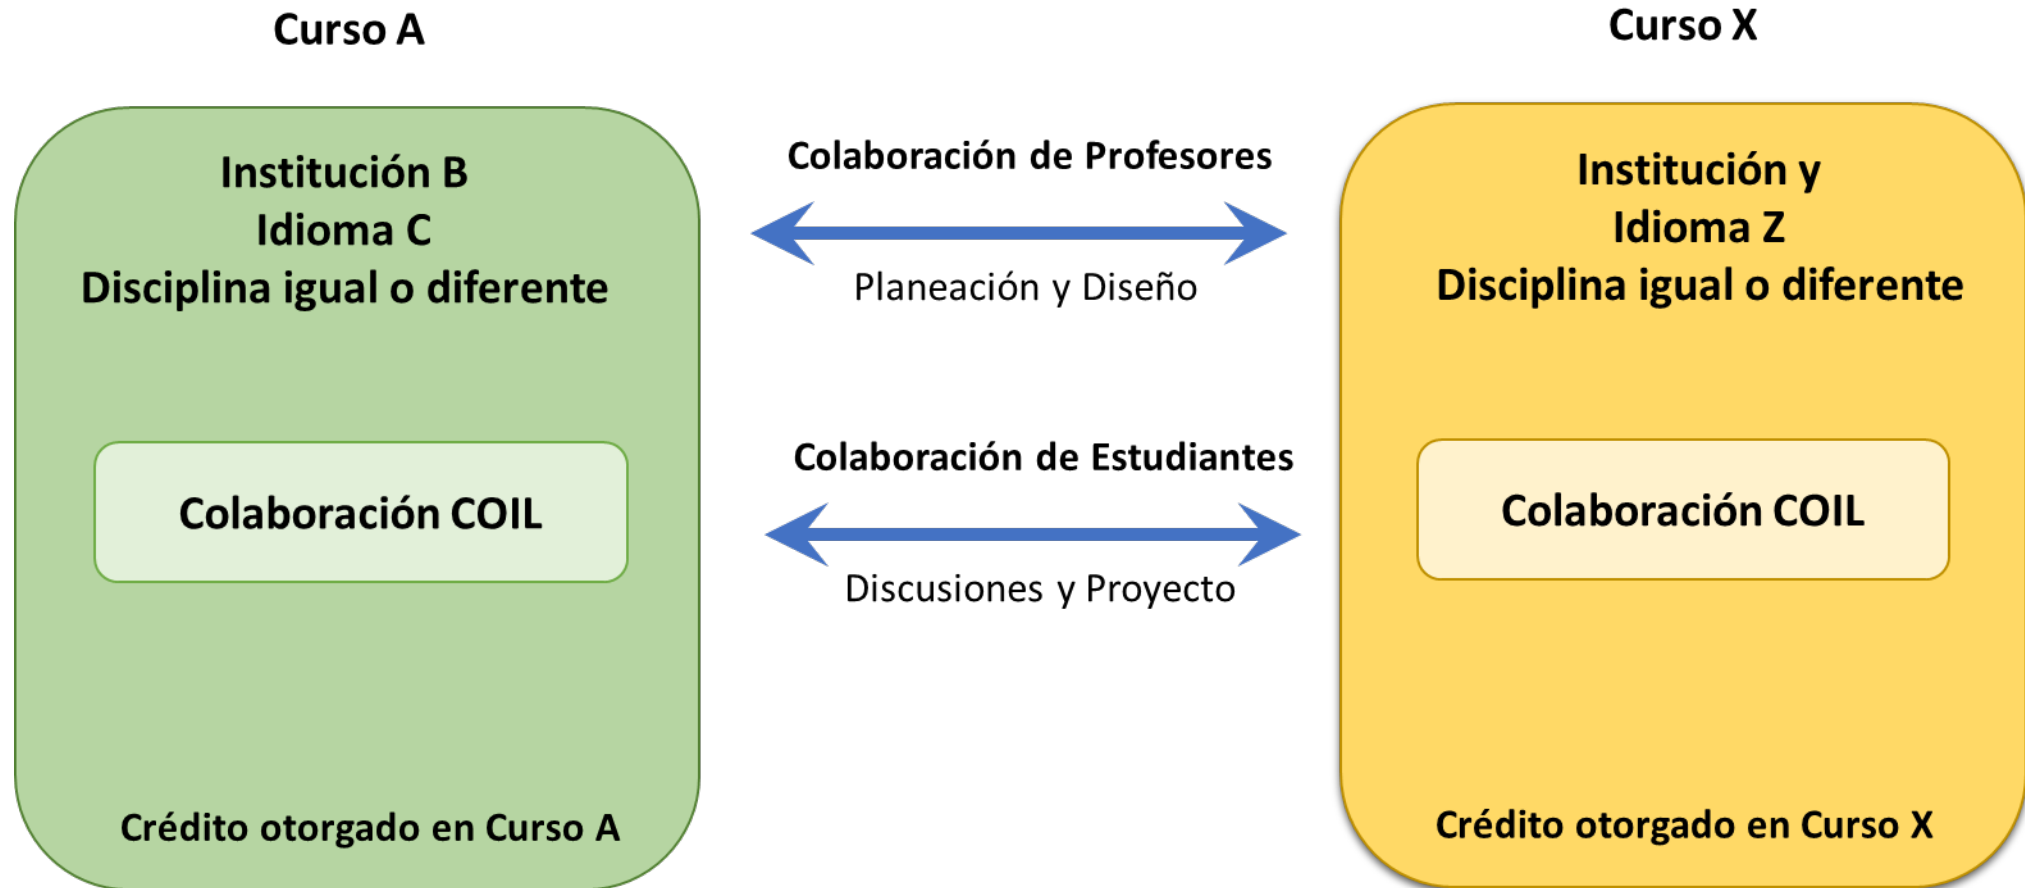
Curso A

Institución B
Idioma C
Disciplina igual o diferente

Colaboración COIL

Crédito otorgado en Curso A

Colaboración de Profesores

Planeación y Diseño

Colaboración de Estudiantes

Discusiones y Proyecto

Curso X

Institución y
Idioma Z
Disciplina igual o diferente

Colaboración COIL

Crédito otorgado en Curso X